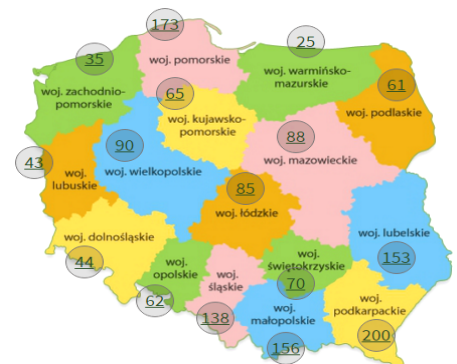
173
35
25
woj. pomorskie
woj. zachodniopomorskie
woj. warmińsko-mazurskie
61
65
woj. podlaskie
woj. kujawsko-pomorskie
88
90
43
woj. mazowieckie
woj. wielkopolskie
woj. lubuskie
85
woj. łódzkie
woj. lubelskie
woj. dolnośląskie
woj. świętokrzyskie
153
44
woj. opolskie
woj. śląskie
70
62
woj. podkarpackie
138
woj. małopolskie
200
156